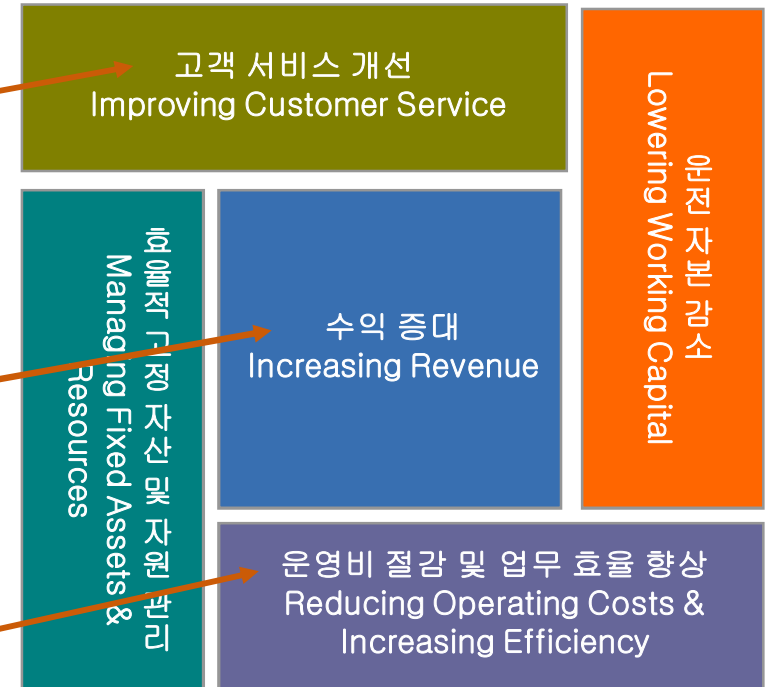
고객 서비스 개선
Improving Customer Service

운전 자본 감소
Lowering Working Capital

효율적 고정 자산 및 자원 관리
Managing Fixed Assets & Resources

수익 증대
Increasing Revenue

운영비 절감 및 업무 효율 향상
Reducing Operating Costs & Increasing Efficiency